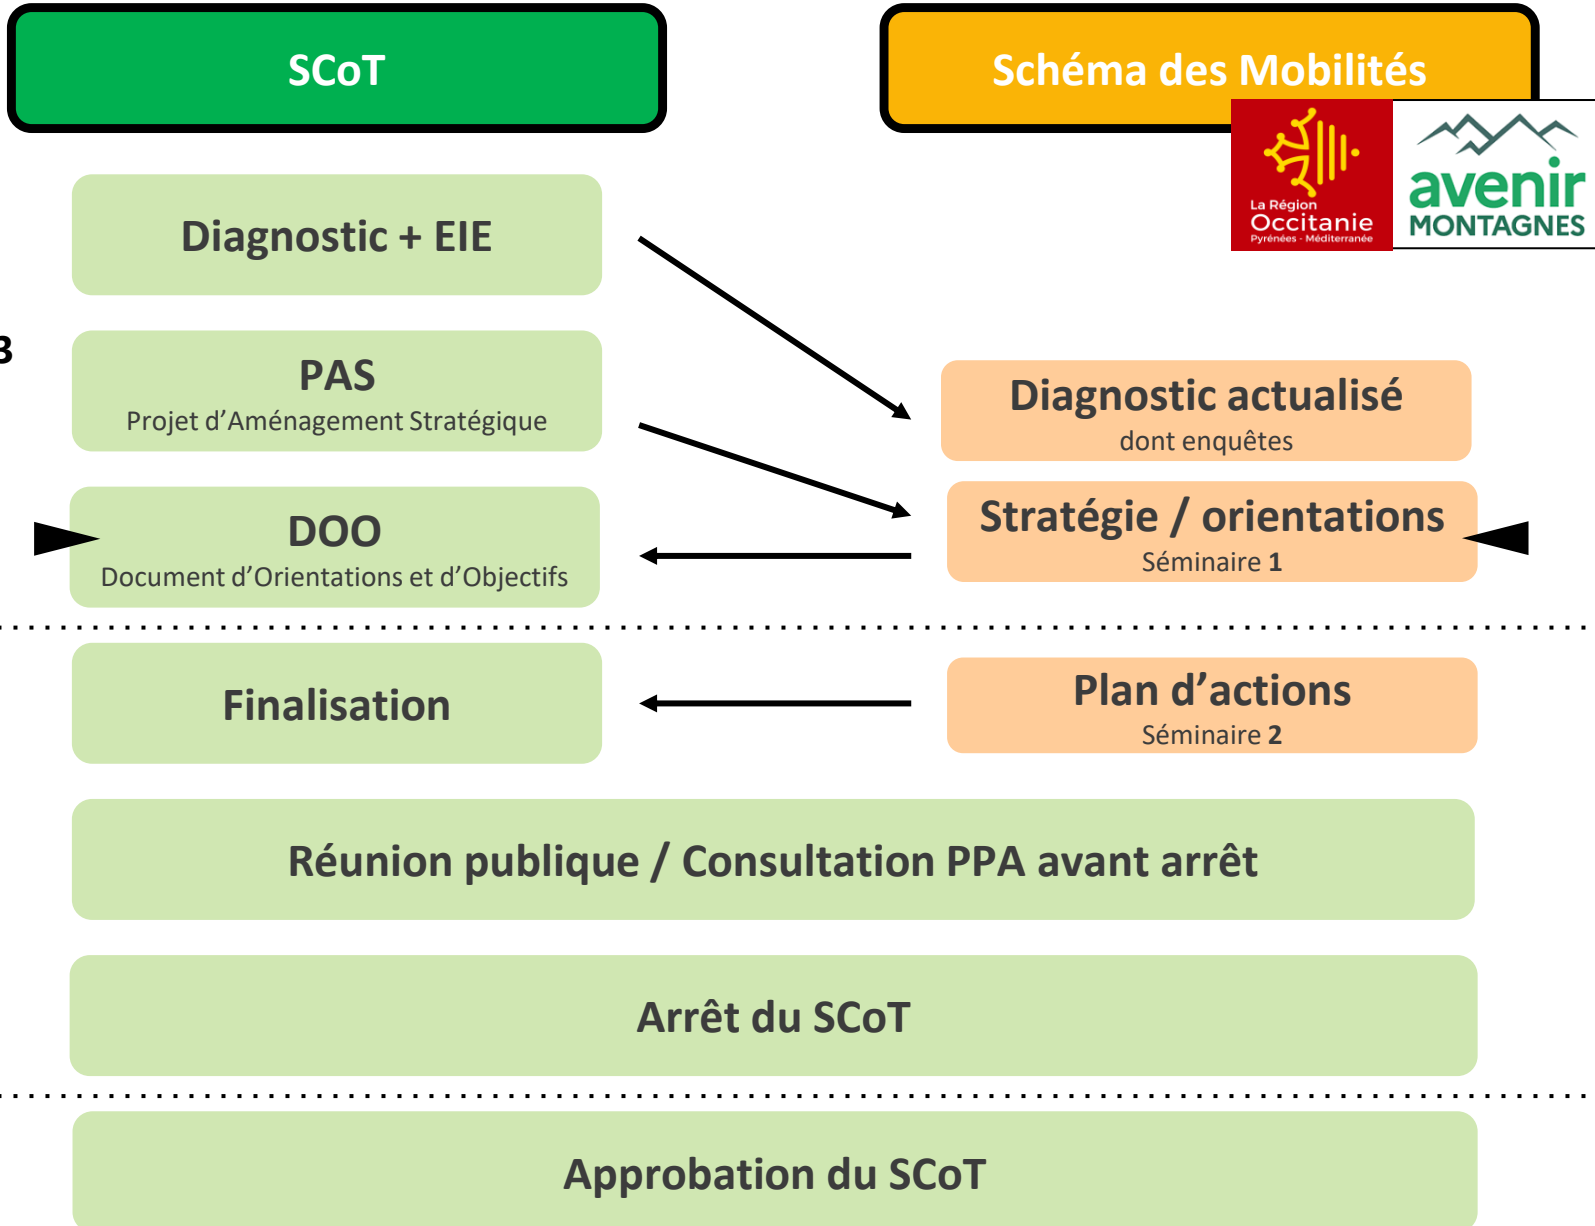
SCoT

Schéma des Mobilités

La Région Occitanie Pyrénées · Méditerranée

avenir MONTAGNES

Diagnostic + EIE

3

PAS
Projet d'Aménagement Stratégique

Diagnostic actualisé
dont enquêtes

DOO
Document d'Orientations et d'Objectifs

Stratégie / orientations
Séminaire 1

Finalisation

Plan d'actions
Séminaire 2

Réunion publique / Consultation PPA avant arrêt

Arrêt du SCoT

Approbation du SCoT